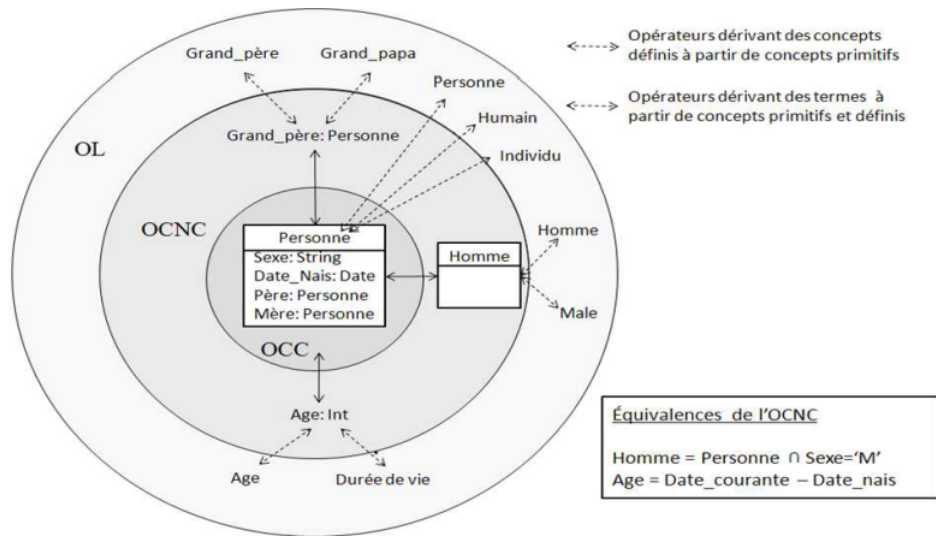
Opérateurs dérivant des concepts définis à partir de concepts primitifs

Opérateurs dérivant des termes à partir de concepts primitifs et définis

Grand_père

Grand_papa

Personne

Humain

Individu

Grand_père: Personne

OL

OCNC

| Personne |
|---|
| Sexe: String |
| Date_Nais: Date |
| Père: Personne |
| Mère: Personne |

| Homme |
|---|
| |

Homme

Male

OCC

Age: Int

Age

Durée de vie

Équivalences de l'OCNC

Homme = Personne ∩ Sexe='M'
Age = Date_courante – Date_nais